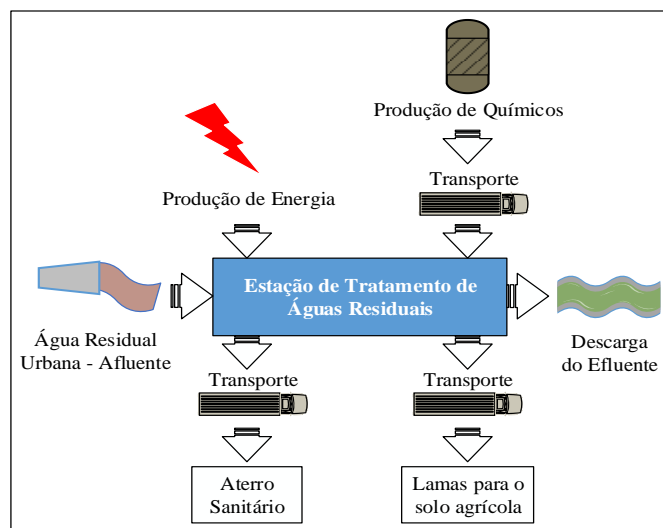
Produção de Químicos

Produção de Energia

Transporte

Estação de Tratamento de Águas Residuais

Água Residual Urbana - Afluente

Descarga do Efluente

Transporte

Transporte

Aterro Sanitário

Lamas para o solo agrícola